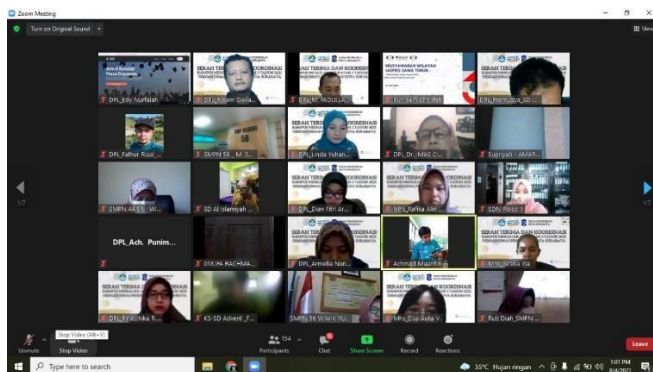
Zoom Meeting

Turn on Original Sound

View

DPL_Edy Nurfalah

DPL_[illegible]

DPL_M. FADULLA...

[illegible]

DPL_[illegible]

DPL_Fathur Rozi_...

SMPN 58 _ M. E...

DPL_Linda Yuhan...

DPL_Dr. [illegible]

Supriyati - ANAR...

SMPN 44 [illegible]

SD Al Islamiyah ...

DPL_Dian Fitri Ar...

Mhs_Rafika Alif...

SDN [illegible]

DPL_Ach. Punim...

DPL_Ach. Punim...

016-FA RACHMA...

DPL_Armelia Nur...

Achmad Muarifin

Mhs_Aulia Isa

DPL_Fitrochika N...

KS-SD Advent_F...

SMPN 56 W Vik Yu...

Mhs_Elsa Aulia V...

Putri Diah_SMPN...

SERAH TERIMA DAN KOORDINASI

Stop Video (Alt+V)

Unmute

Stop Video

134

Participants

Chat

Share Screen

Record

Reactions

Leave

1/7

1/7

Type here to search

35°C Hujan ringan

1:01 PM
8/4/2021